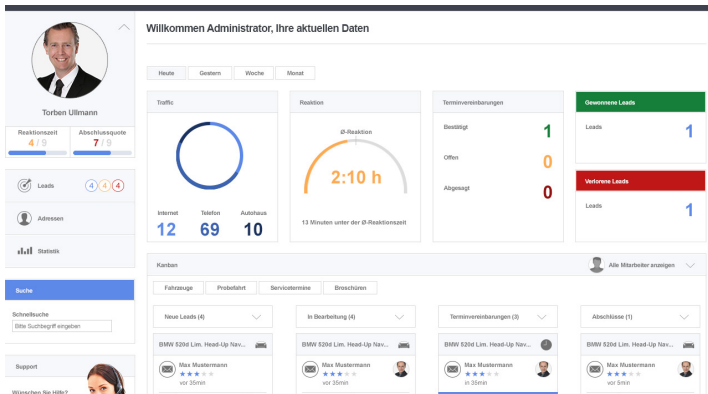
Torben Ullmann

Reaktionszeit
4 / 9

Abschlussquote
7 / 9

Leads 4 4 4

Adressen

Statistik

Suche

Schnellsuche
Bitte Suchbegriff eingeben

Support

Wünschen Sie Hilfe?

Willkommen Administrator, Ihre aktuellen Daten

Heute | Gestern | Woche | Monat

Traffic

Internet
12

Telefon
69

Autohaus
10

Reaktion

Ø-Reaktion
2:10 h

13 Minuten unter der Ø-Reaktionszeit

Terminvereinbarungen

Bestätigt 1

Offen 0

Abgesagt 0

Gewonnene Leads

Leads 1

Verlorene Leads

Leads 1

Kanban

Alle Mitarbeiter anzeigen

Fahrzeuge | Probefahrt | Servicetermine | Broschüren

Neue Leads (4)
BMW 520d Lim. Head-Up Nav...
Max Mustermann
vor 35min

In Bearbeitung (4)
BMW 520d Lim. Head-Up Nav...
Max Mustermann
vor 35min

Terminvereinbarungen (3)
BMW 520d Lim. Head-Up Nav...
Max Mustermann
in 35min

Abschlüsse (1)
BMW 520d Lim. Head-Up Nav...
Max Mustermann
vor 5min